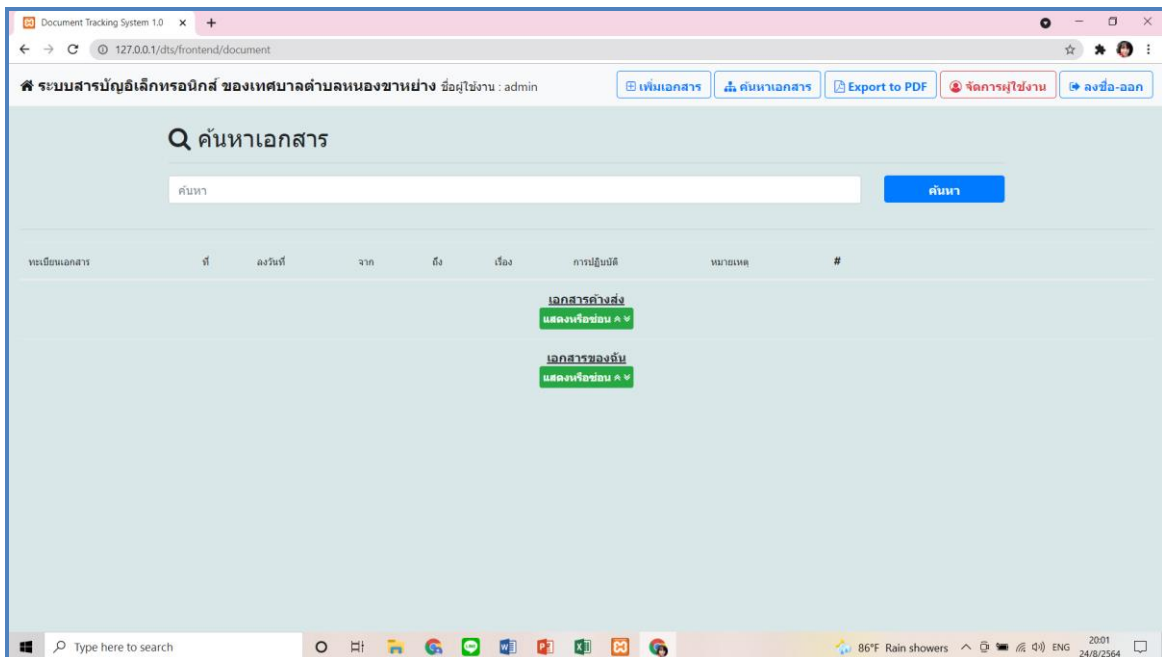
Document Tracking System 1.0 ×

127.0.0.1/dts/frontend/document

ระบบสารบัญอิเล็กทรอนิกส์ ของเทศบาลตำบลหนองขาหย่าง ชื่อผู้ใช้งาน : admin

เพิ่มเอกสาร ค้นหาเอกสาร Export to PDF จัดการผู้ใช้งาน ลงชื่อ-ออก

ค้นหาเอกสาร

ค้นหา

ค้นหา

| ทะเบียนเอกสาร | ที่ | ลงวันที่ | จาก | ถึง | เรื่อง | การปฏิบัติ | หมายเหตุ | # |
|---|---|---|---|---|---|---|---|---|

เอกสารค้างส่ง
แสดงหรือซ่อน

เอกสารของฉัน
แสดงหรือซ่อน

Type here to search

86°F Rain showers ENG 20:01 24/8/2564